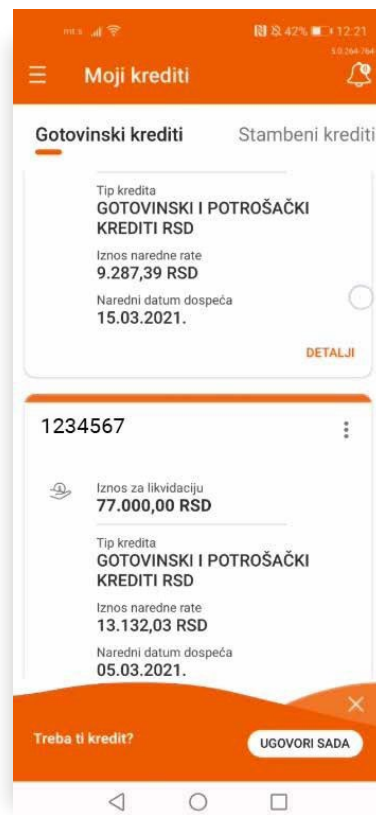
42% 12:21

5.0.264.764

Moji krediti

Gotovinski krediti

Stambeni krediti

Tip kredita
GOTOVINSKI I POTROŠAČKI KREDITI RSD

Iznos naredne rate
9.287,39 RSD

Naredni datum dospeća
15.03.2021.

DETALJI

1234567

Iznos za likvidaciju
77.000,00 RSD

Tip kredita
GOTOVINSKI I POTROŠAČKI KREDITI RSD

Iznos naredne rate
13.132,03 RSD

Naredni datum dospeća
05.03.2021.

Treba ti kredit?

UGOVORI SADA